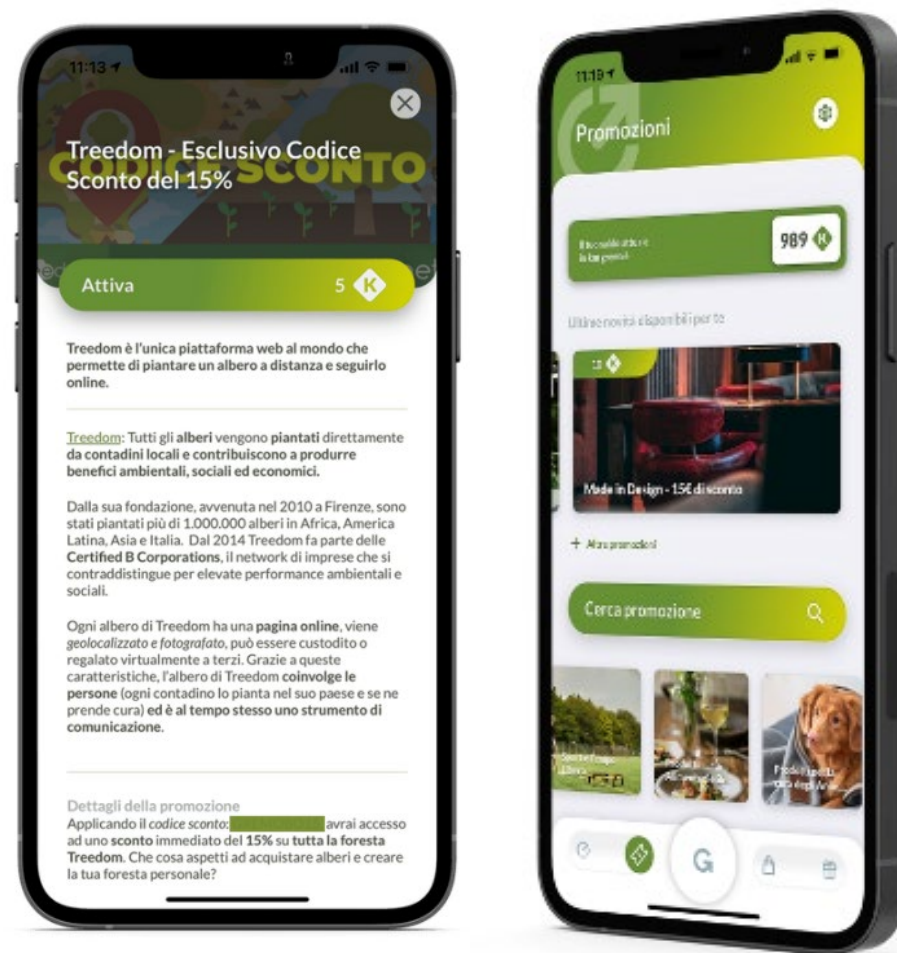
11:13

Treedom - Esclusivo Codice Sconto del 15%

CODICE SCONTO

Attiva

5

Treedom è l'unica piattaforma web al mondo che permette di piantare un albero a distanza e seguirlo online.

Treedom: Tutti gli alberi vengono piantati direttamente da contadini locali e contribuiscono a produrre benefici ambientali, sociali ed economici.

Dalla sua fondazione, avvenuta nel 2010 a Firenze, sono stati piantati più di 1.000.000 alberi in Africa, America Latina, Asia e Italia. Dal 2014 Treedom fa parte delle Certified B Corporations, il network di imprese che si contraddistingue per elevate performance ambientali e sociali.

Ogni albero di Treedom ha una pagina online, viene geolocalizzato e fotografato, può essere custodito o regalato virtualmente a terzi. Grazie a queste caratteristiche, l'albero di Treedom coinvolge le persone (ogni contadino lo pianta nel suo paese e se ne prende cura) ed è al tempo stesso uno strumento di comunicazione.

Dettagli della promozione
Applicando il codice sconto: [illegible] avrai accesso ad uno sconto immediato del 15% su tutta la foresta Treedom. Che cosa aspetti ad acquistare alberi e creare la tua foresta personale?

11:19

Promozioni

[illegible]

989

Ultime novità disponibili per te

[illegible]

Made in Design - 15€ di sconto

+ Altre promozioni

Cerca promozione

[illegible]

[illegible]

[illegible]

G